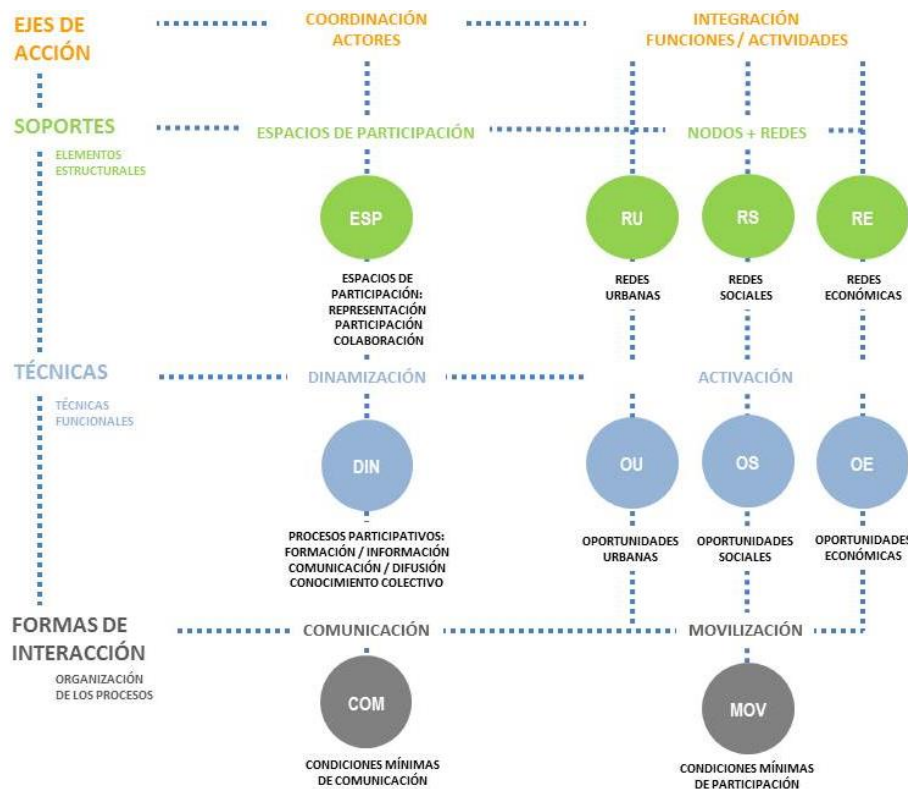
EJES DE ACCIÓN

COORDINACIÓN ACTORES

INTEGRACIÓN FUNCIONES / ACTIVIDADES

SOPORTES

ELEMENTOS ESTRUCTURALES

ESPACIOS DE PARTICIPACIÓN

NODOS + REDES

ESP

ESPACIOS DE PARTICIPACIÓN: REPRESENTACIÓN PARTICIPACIÓN COLABORACIÓN

RU

REDES URBANAS

RS

REDES SOCIALES

RE

REDES ECONÓMICAS

TÉCNICAS

TÉCNICAS FUNCIONALES

DINAMIZACIÓN

ACTIVACIÓN

DIN

PROCESOS PARTICIPATIVOS: FORMACIÓN / INFORMACIÓN COMUNICACIÓN / DIFUSIÓN CONOCIMIENTO COLECTIVO

OU

OPORTUNIDADES URBANAS

OS

OPORTUNIDADES SOCIALES

OE

OPORTUNIDADES ECONÓMICAS

FORMAS DE INTERACCIÓN

ORGANIZACIÓN DE LOS PROCESOS

COMUNICACIÓN

MOVILIZACIÓN

COM

CONDICIONES MÍNIMAS DE COMUNICACIÓN

MOV

CONDICIONES MÍNIMAS DE PARTICIPACIÓN